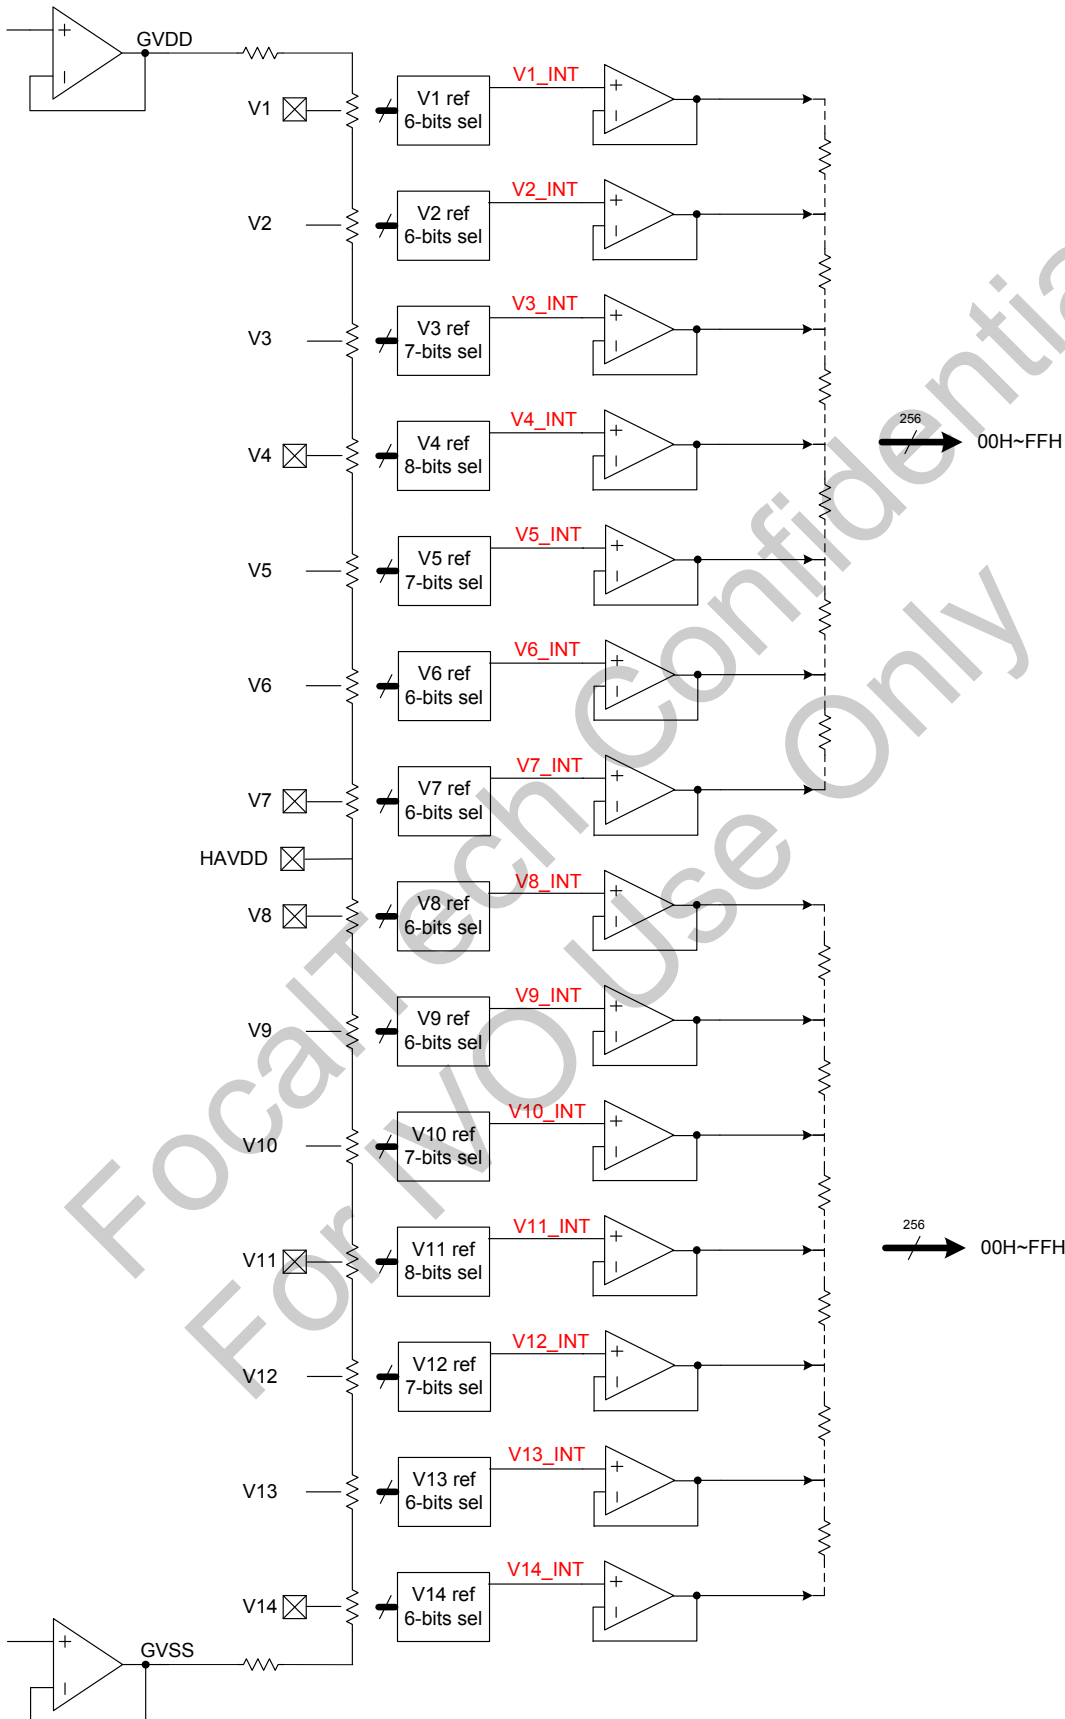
GVDD

V1
V1 ref
6-bits sel
V1_INT

V2
V2 ref
6-bits sel
V2_INT

V3
V3 ref
7-bits sel
V3_INT

V4
V4 ref
8-bits sel
V4_INT

256
00H~FFH

V5
V5 ref
7-bits sel
V5_INT

V6
V6 ref
6-bits sel
V6_INT

V7
V7 ref
6-bits sel
V7_INT

HAVDD

V8
V8 ref
6-bits sel
V8_INT

V9
V9 ref
6-bits sel
V9_INT

V10
V10 ref
7-bits sel
V10_INT

V11
V11 ref
8-bits sel
V11_INT

256
00H~FFH

V12
V12 ref
7-bits sel
V12_INT

V13
V13 ref
6-bits sel
V13_INT

V14
V14 ref
6-bits sel
V14_INT

GVSS

FocalTech Confidential
For VO Use Only